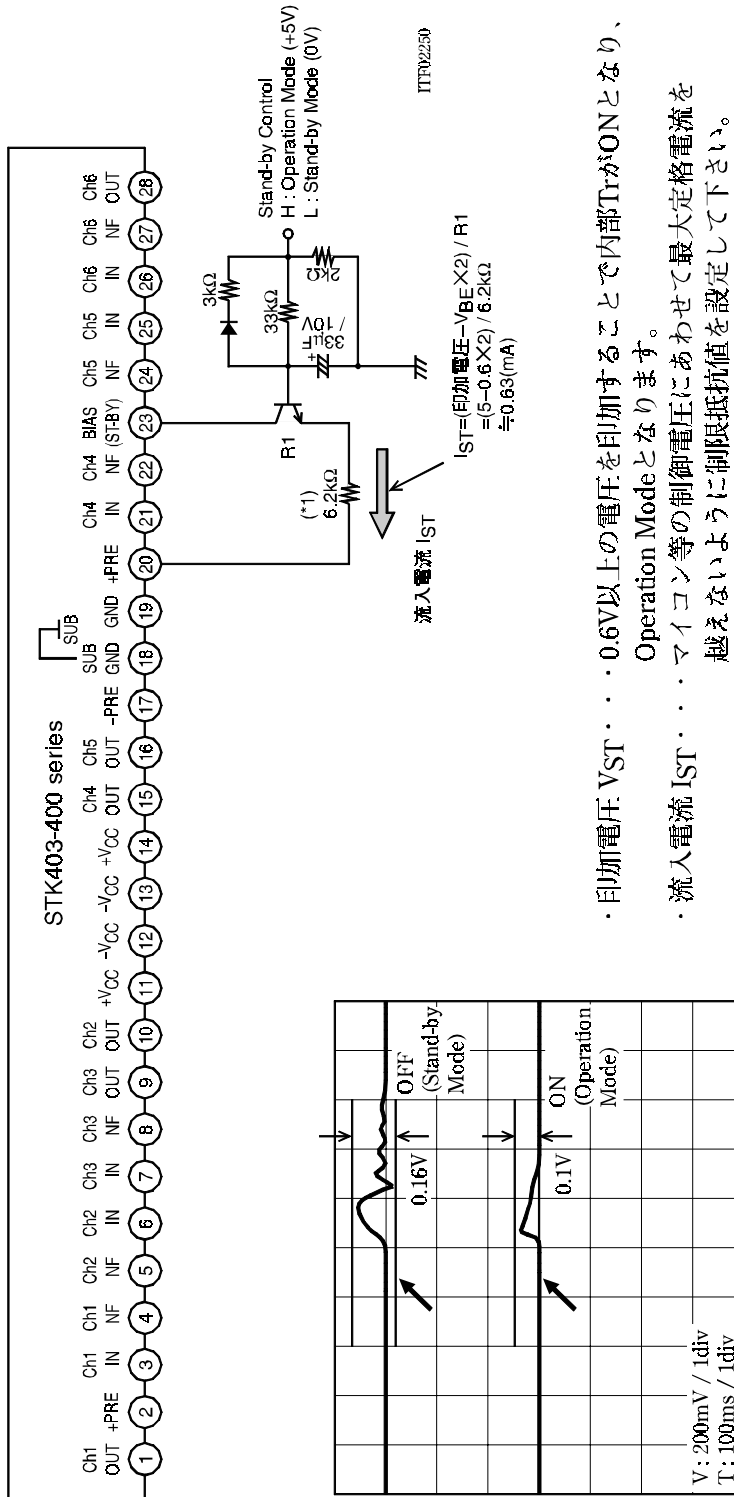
STK403-400 series

SUB

Ch1 OUT ①
+PRE ②
Ch1 IN ③
Ch1 NF ④
Ch2 NF ⑤
Ch2 IN ⑥
Ch3 IN ⑦
Ch3 NF ⑧
Ch3 OUT ⑨
Ch2 OUT ⑩
$+V_{CC}$ ⑪
$-V_{CC}$ ⑫
$-V_{CC}$ ⑬
$+V_{CC}$ ⑭
Ch4 OUT ⑮
Ch5 OUT ⑯
-PRE ⑰
SUB GND ⑱
GND ⑲
+PRE ⑳
Ch4 IN ㉑
Ch4 NF ㉒
BIAS (ST-BY) ㉓
Ch5 NF ㉔
Ch5 IN ㉕
Ch6 IN ㉖
Ch6 NF ㉗
Ch6 OUT ㉘

(*1) 6.2kΩ
R1
3kΩ
33kΩ
33μF / 10V
2kΩ

Stand-by Control
H : Operation Mode (+5V)
L : Stand-by Mode (0V)

ITR02250

流入電流 $I_{ST}$

$I_{ST}$=(印加電圧$-V_{BE}$×2) / R1
=(5−0.6×2) / 6.2kΩ
≒0.63(mA)

0.16V
OFF (Stand-by Mode)
0.1V
ON (Operation Mode)

V : 200mV / 1div
T : 100ms / 1div

・印加電圧 $V_{ST}$・・・0.6V以上の電圧を印加することで内部TrがONとなり、Operation Modeとなります。

・流入電流 $I_{ST}$・・・マイコン等の制御電圧にあわせて最大定格電流を越えないように制限抵抗値を設定して下さい。